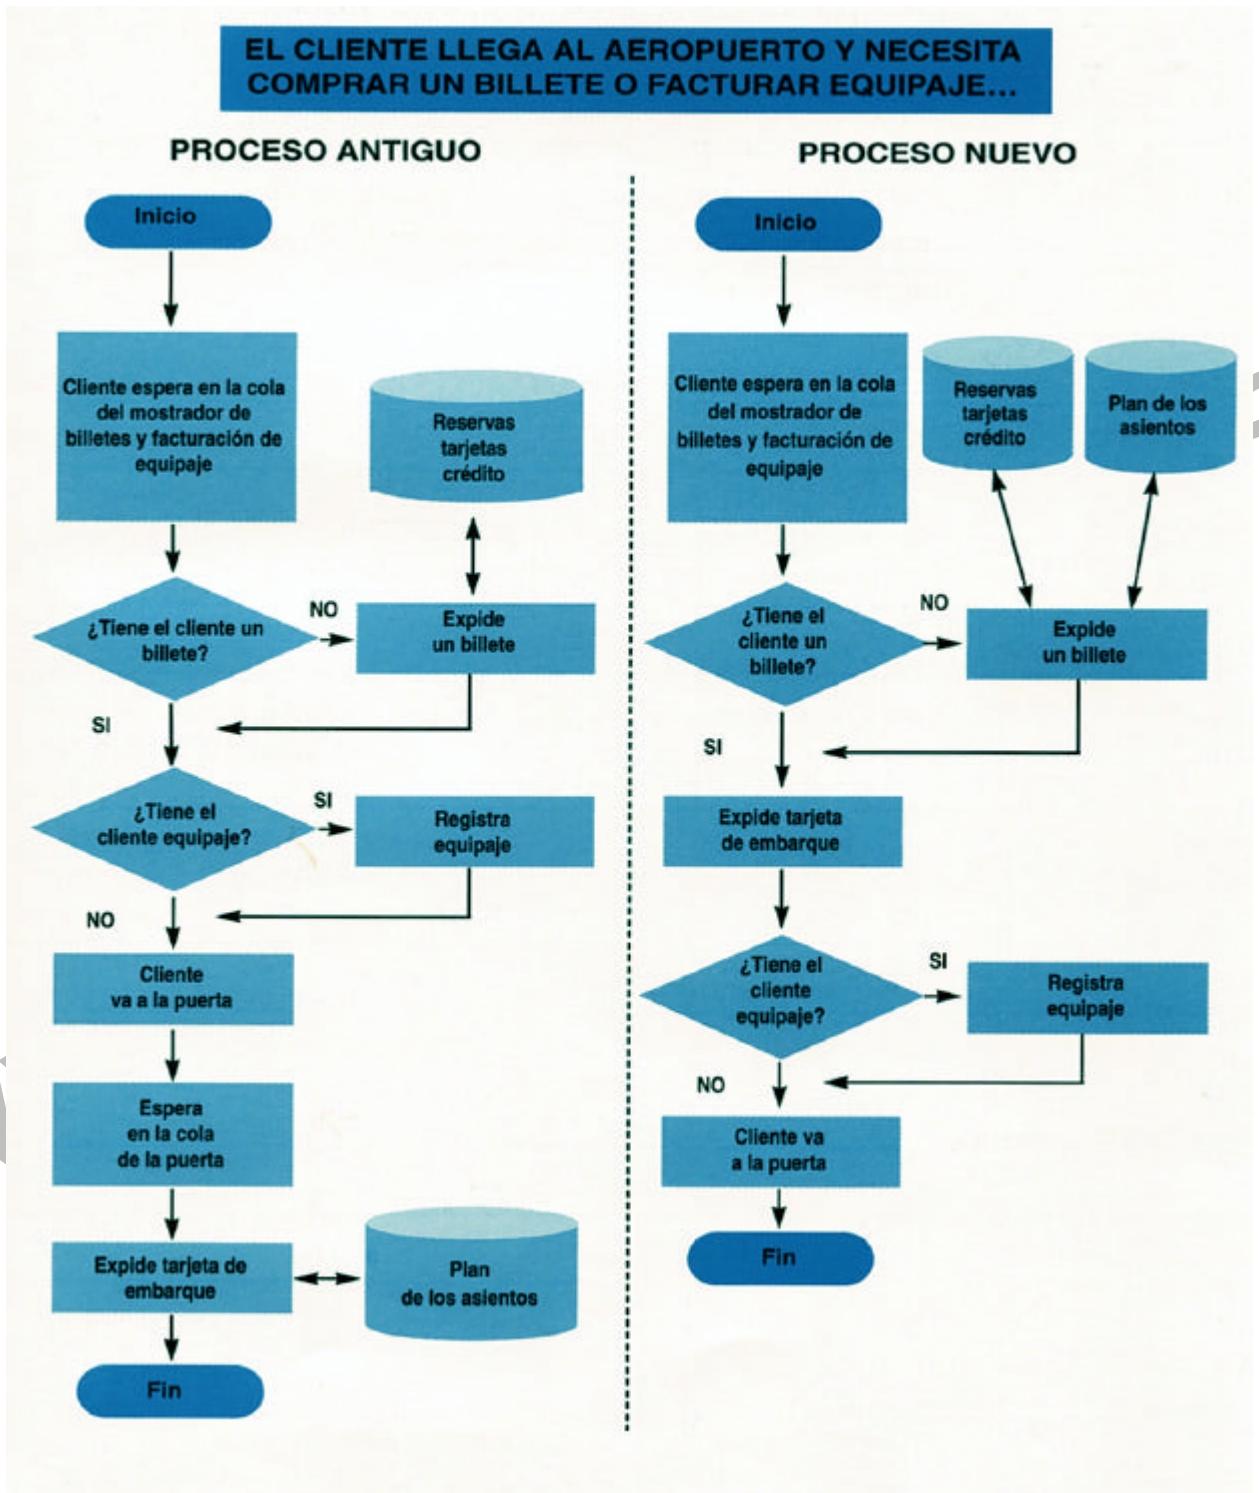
EL CLIENTE LLEGA AL AEROPUERTO Y NECESITA COMPRAR UN BILLETE O FACTURAR EQUIPAJE...

PROCESO ANTIGUO

Inicio

Cliente espera en la cola del mostrador de billetes y facturación de equipaje

Reservas tarjetas crédito

¿Tiene el cliente un billete?

NO

Expide un billete

SI

¿Tiene el cliente equipaje?

SI

Registra equipaje

NO

Cliente va a la puerta

Espera en la cola de la puerta

Expide tarjeta de embarque

Plan de los asientos

Fin

PROCESO NUEVO

Inicio

Cliente espera en la cola del mostrador de billetes y facturación de equipaje

Reservas tarjetas crédito

Plan de los asientos

¿Tiene el cliente un billete?

NO

Expide un billete

SI

Expide tarjeta de embarque

¿Tiene el cliente equipaje?

SI

Registra equipaje

NO

Cliente va a la puerta

Fin